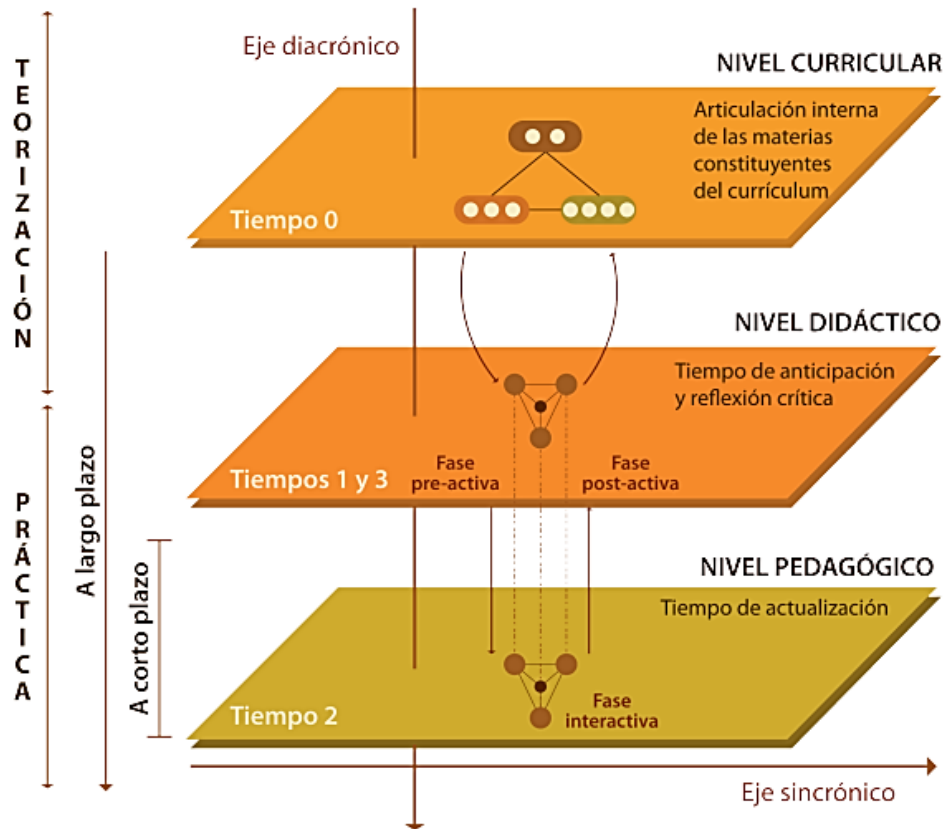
TEORIZACIÓN

PRÁCTICA

A largo plazo

A corto plazo

Eje diacrónico

NIVEL CURRICULAR

Articulación interna de las materias constituyentes del currículum

Tiempo 0

NIVEL DIDÁCTICO

Tiempo de anticipación y reflexión crítica

Tiempos 1 y 3

Fase pre-activa

Fase post-activa

NIVEL PEDAGÓGICO

Tiempo de actualización

Tiempo 2

Fase interactiva

Eje sincrónico